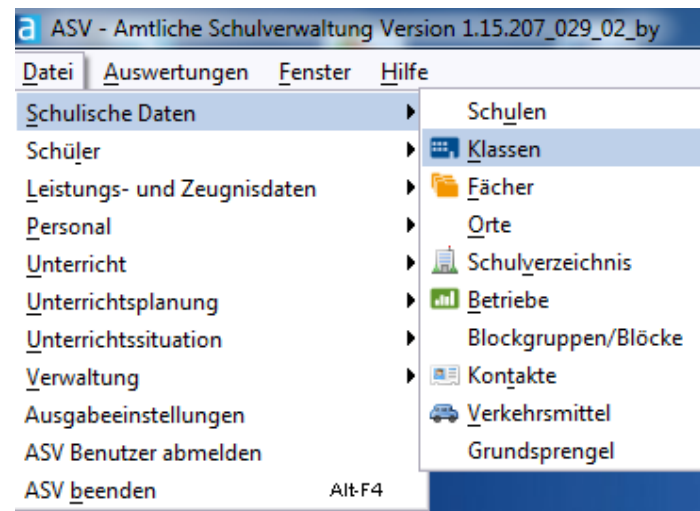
ASV - Amtliche Schulverwaltung Version 1.15.207_029_02_by

Datei Auswertungen Fenster Hilfe

Schulische Daten
Schüler
Leistungs- und Zeugnisdaten
Personal
Unterricht
Unterrichtsplanung
Unterrichtssituation
Verwaltung
Ausgabeeinstellungen
ASV Benutzer abmelden
ASV beenden Alt-F4

Schulen
Klassen
Fächer
Orte
Schulverzeichnis
Betriebe
Blockgruppen/Blöcke
Kontakte
Verkehrsmittel
Grundsprengel